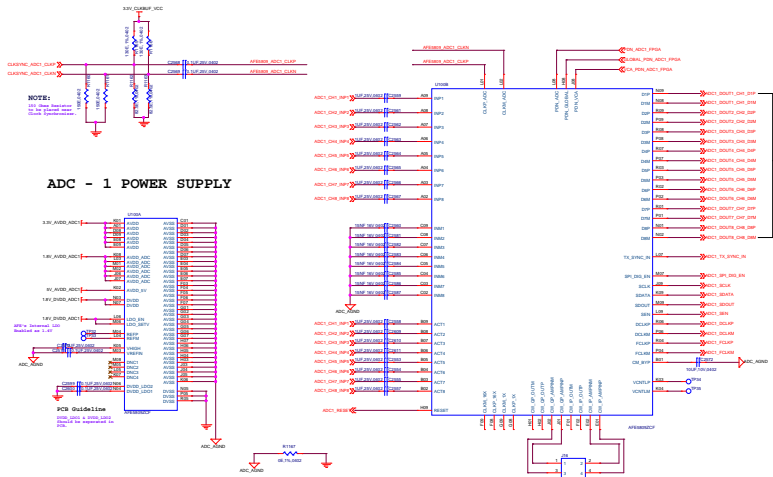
3.3V_CLKBUF_VCC

CLKSYNC_ADC1_CLKP
CLKSYNC_ADC1_CLKN

AFE5809_ADC1_CLKP
AFE5809_ADC1_CLKN

NOTE:
150 Ohms Resistor
to be placed near
Clock Synthesizer.

AFE5809_ADC1_CLKN

EN_ADC1_FPGA
GLOBAL_PDN_ADC1_FPGA
PDN_ADC1_FPGA

ADC - 1 POWER SUPPLY

3.3V_AVDD_ADC1
1.8V_AVDD_ADC1
5V_AVDD_ADC1
1.8V_DVDD_ADC1

AFE's Internal LDO
Enabled as 1.4V

ADC_AGND

PCB Guideline
DVDD_LDO1 & DVDD_LDO2
Should be separated in
SOL.

ADC_AGND

ADC1_CH1_INP
ADC1_CH2_INP
ADC1_CH3_INP
ADC1_CH4_INP
ADC1_CH5_INP
ADC1_CH6_INP
ADC1_CH7_INP
ADC1_CH8_INP

ADC_AGND

ADC1_CH1_INP
ADC1_CH2_INP
ADC1_CH3_INP
ADC1_CH4_INP
ADC1_CH5_INP
ADC1_CH6_INP
ADC1_CH7_INP
ADC1_CH8_INP

ADC1_RESET

ADC1_DOUT1_CH1_D1P
ADC1_DOUT1_CH1_D1M
ADC1_DOUT1_CH2_D2P
ADC1_DOUT1_CH2_D2M
ADC1_DOUT1_CH3_D3P
ADC1_DOUT1_CH3_D3M
ADC1_DOUT1_CH4_D4P
ADC1_DOUT1_CH4_D4M
ADC1_DOUT1_CH5_D5P
ADC1_DOUT1_CH5_D5M
ADC1_DOUT1_CH6_D6P
ADC1_DOUT1_CH6_D6M
ADC1_DOUT1_CH7_D7P
ADC1_DOUT1_CH7_D7M
ADC1_DOUT1_CH8_D8P
ADC1_DOUT1_CH8_D8M

ADC1_TX_SYNC_IN
ADC1_SPI_DIG_EN
ADC1_SCLK
ADC1_SDATA
ADC1_SDOUT
ADC1_SEN
ADC1_DCLKP
ADC1_DCLKM
ADC1_FCLKP
ADC1_FCLKM

ADC_AGND

AFE5809ZCF
ADC_AGND